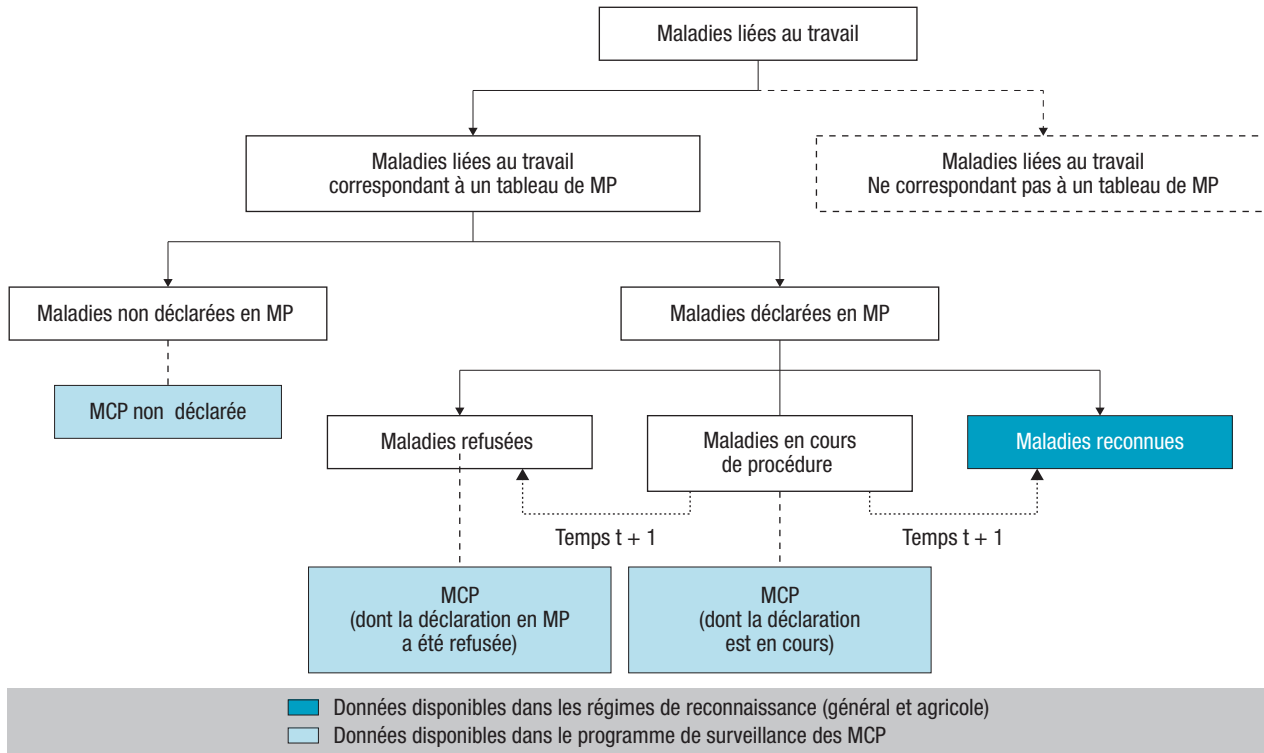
Maladies liées au travail

Maladies liées au travail correspondant à un tableau de MP

Maladies liées au travail Ne correspondant pas à un tableau de MP

Maladies non déclarées en MP

Maladies déclarées en MP

MCP non déclarée

Maladies refusées

Maladies en cours de procédure

Maladies reconnues

Temps t + 1

Temps t + 1

MCP (dont la déclaration en MP a été refusée)

MCP (dont la déclaration est en cours)

Données disponibles dans les régimes de reconnaissance (général et agricole)

Données disponibles dans le programme de surveillance des MCP